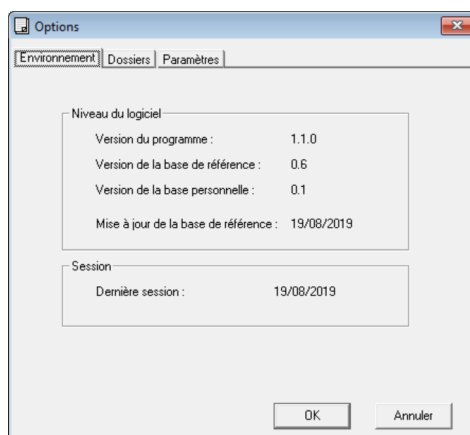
Options

Environnement | Dossiers | Paramètres

Niveau du logiciel

Version du programme : 1.1.0

Version de la base de référence : 0.6

Version de la base personnelle : 0.1

Mise à jour de la base de référence : 19/08/2019

Session

Dernière session : 19/08/2019

OK

Annuler